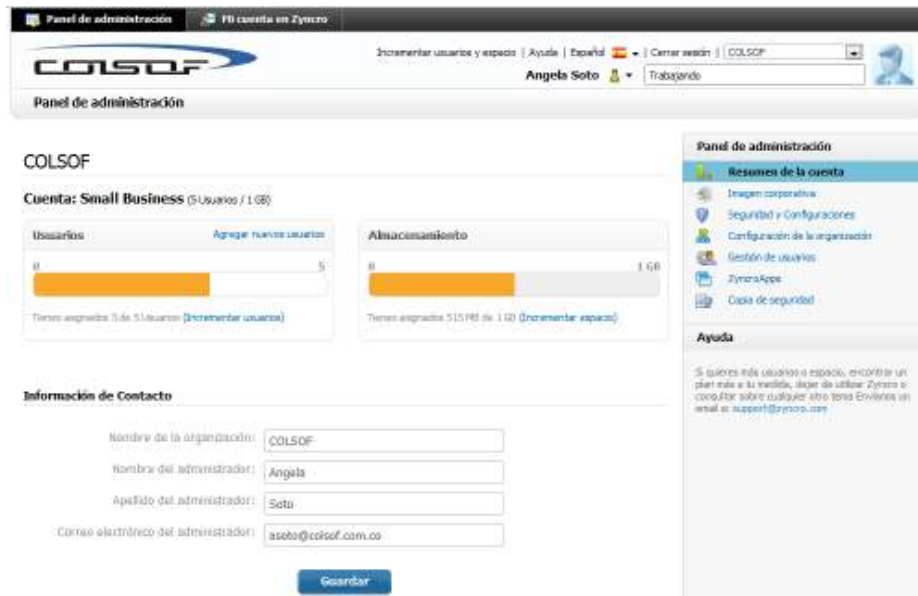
Panel de administración
Mi cuenta en Zyncro

COLSOF

Incrementar usuarios y espacio | Ayuda | Español | Cerrar sesión | COLSOF
Angela Soto
Trabajando

Panel de administración

COLSOF

Cuenta: Small Business (5 Usuarios / 1 GB)

Usuarios
Agregar nuevos usuarios
0
5
Tienes asignados 3 de 5 Usuarios (Incrementar usuarios)

Almacenamiento
0
1 GB
Tienes asignados 515 MB de 1 GB (Incrementar espacio)

Información de Contacto

Nombre de la organización: COLSOF
Nombre del administrador: Angela
Apellido del administrador: Soto
Correo electrónico del administrador: asoto@colsof.com.co

Guardar

Panel de administración
Resumen de la cuenta
Imagen corporativa
Seguridad y Configuraciones
Configuración de la organización
Gestión de usuarios
ZyncroApps
Copia de seguridad

Ayuda
Si quieres más usuarios o espacio, encontrar un plan más a tu medida, dejar de utilizar Zyncro o consultar sobre cualquier otro tema Envíanos un email a support@zyncro.com